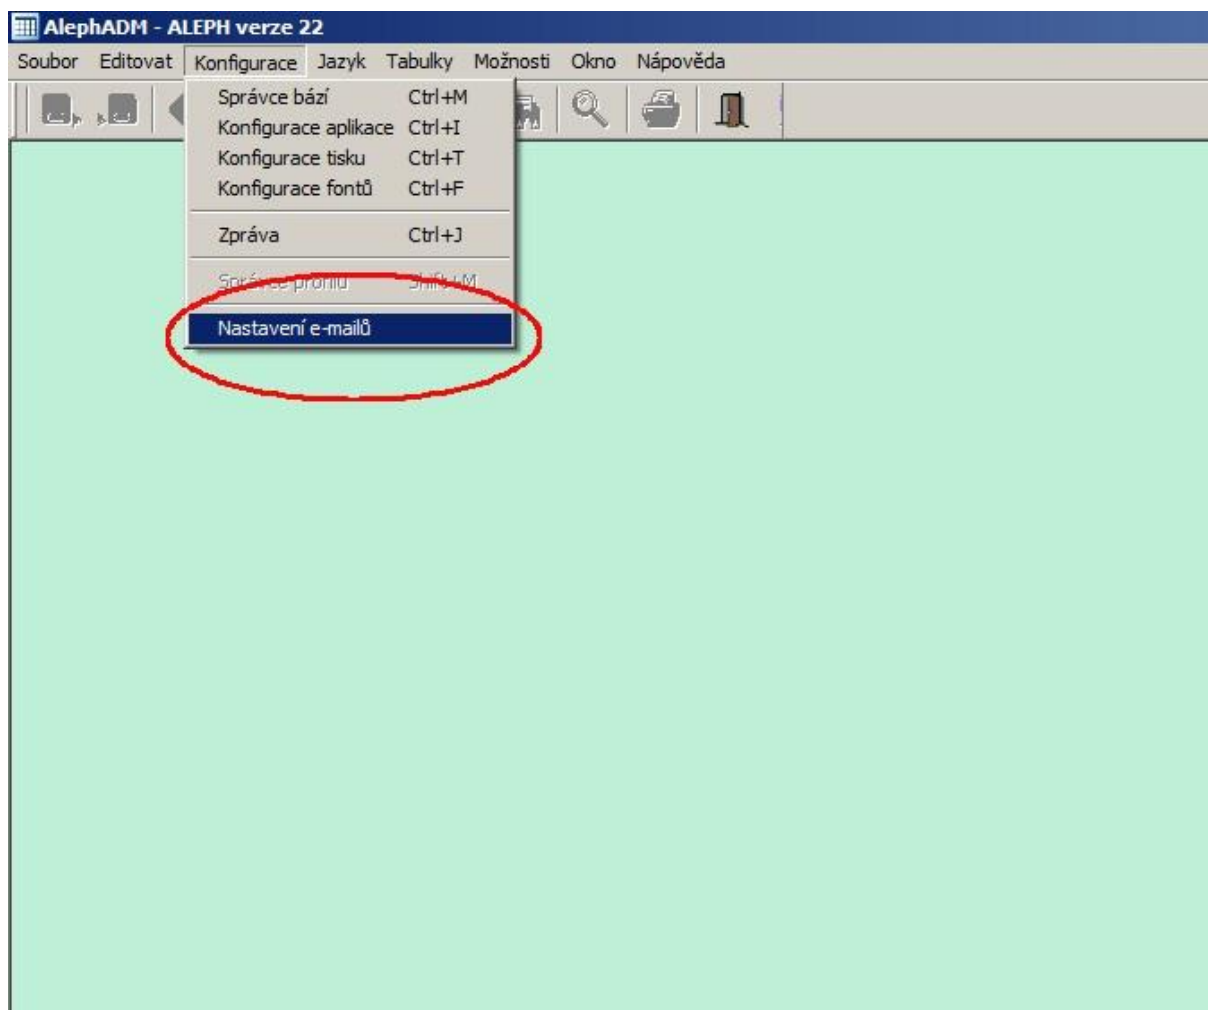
AlephADM - ALEPH verze 22

Soubor Editovat Konfigurace Jazyk Tabulky Možnosti Okno Nápověda

Správce bází Ctrl+M
Konfigurace aplikace Ctrl+I
Konfigurace tisku Ctrl+T
Konfigurace fontů Ctrl+F
Zpráva Ctrl+J
Správce profilu Shift+M
Nastavení e-mailů